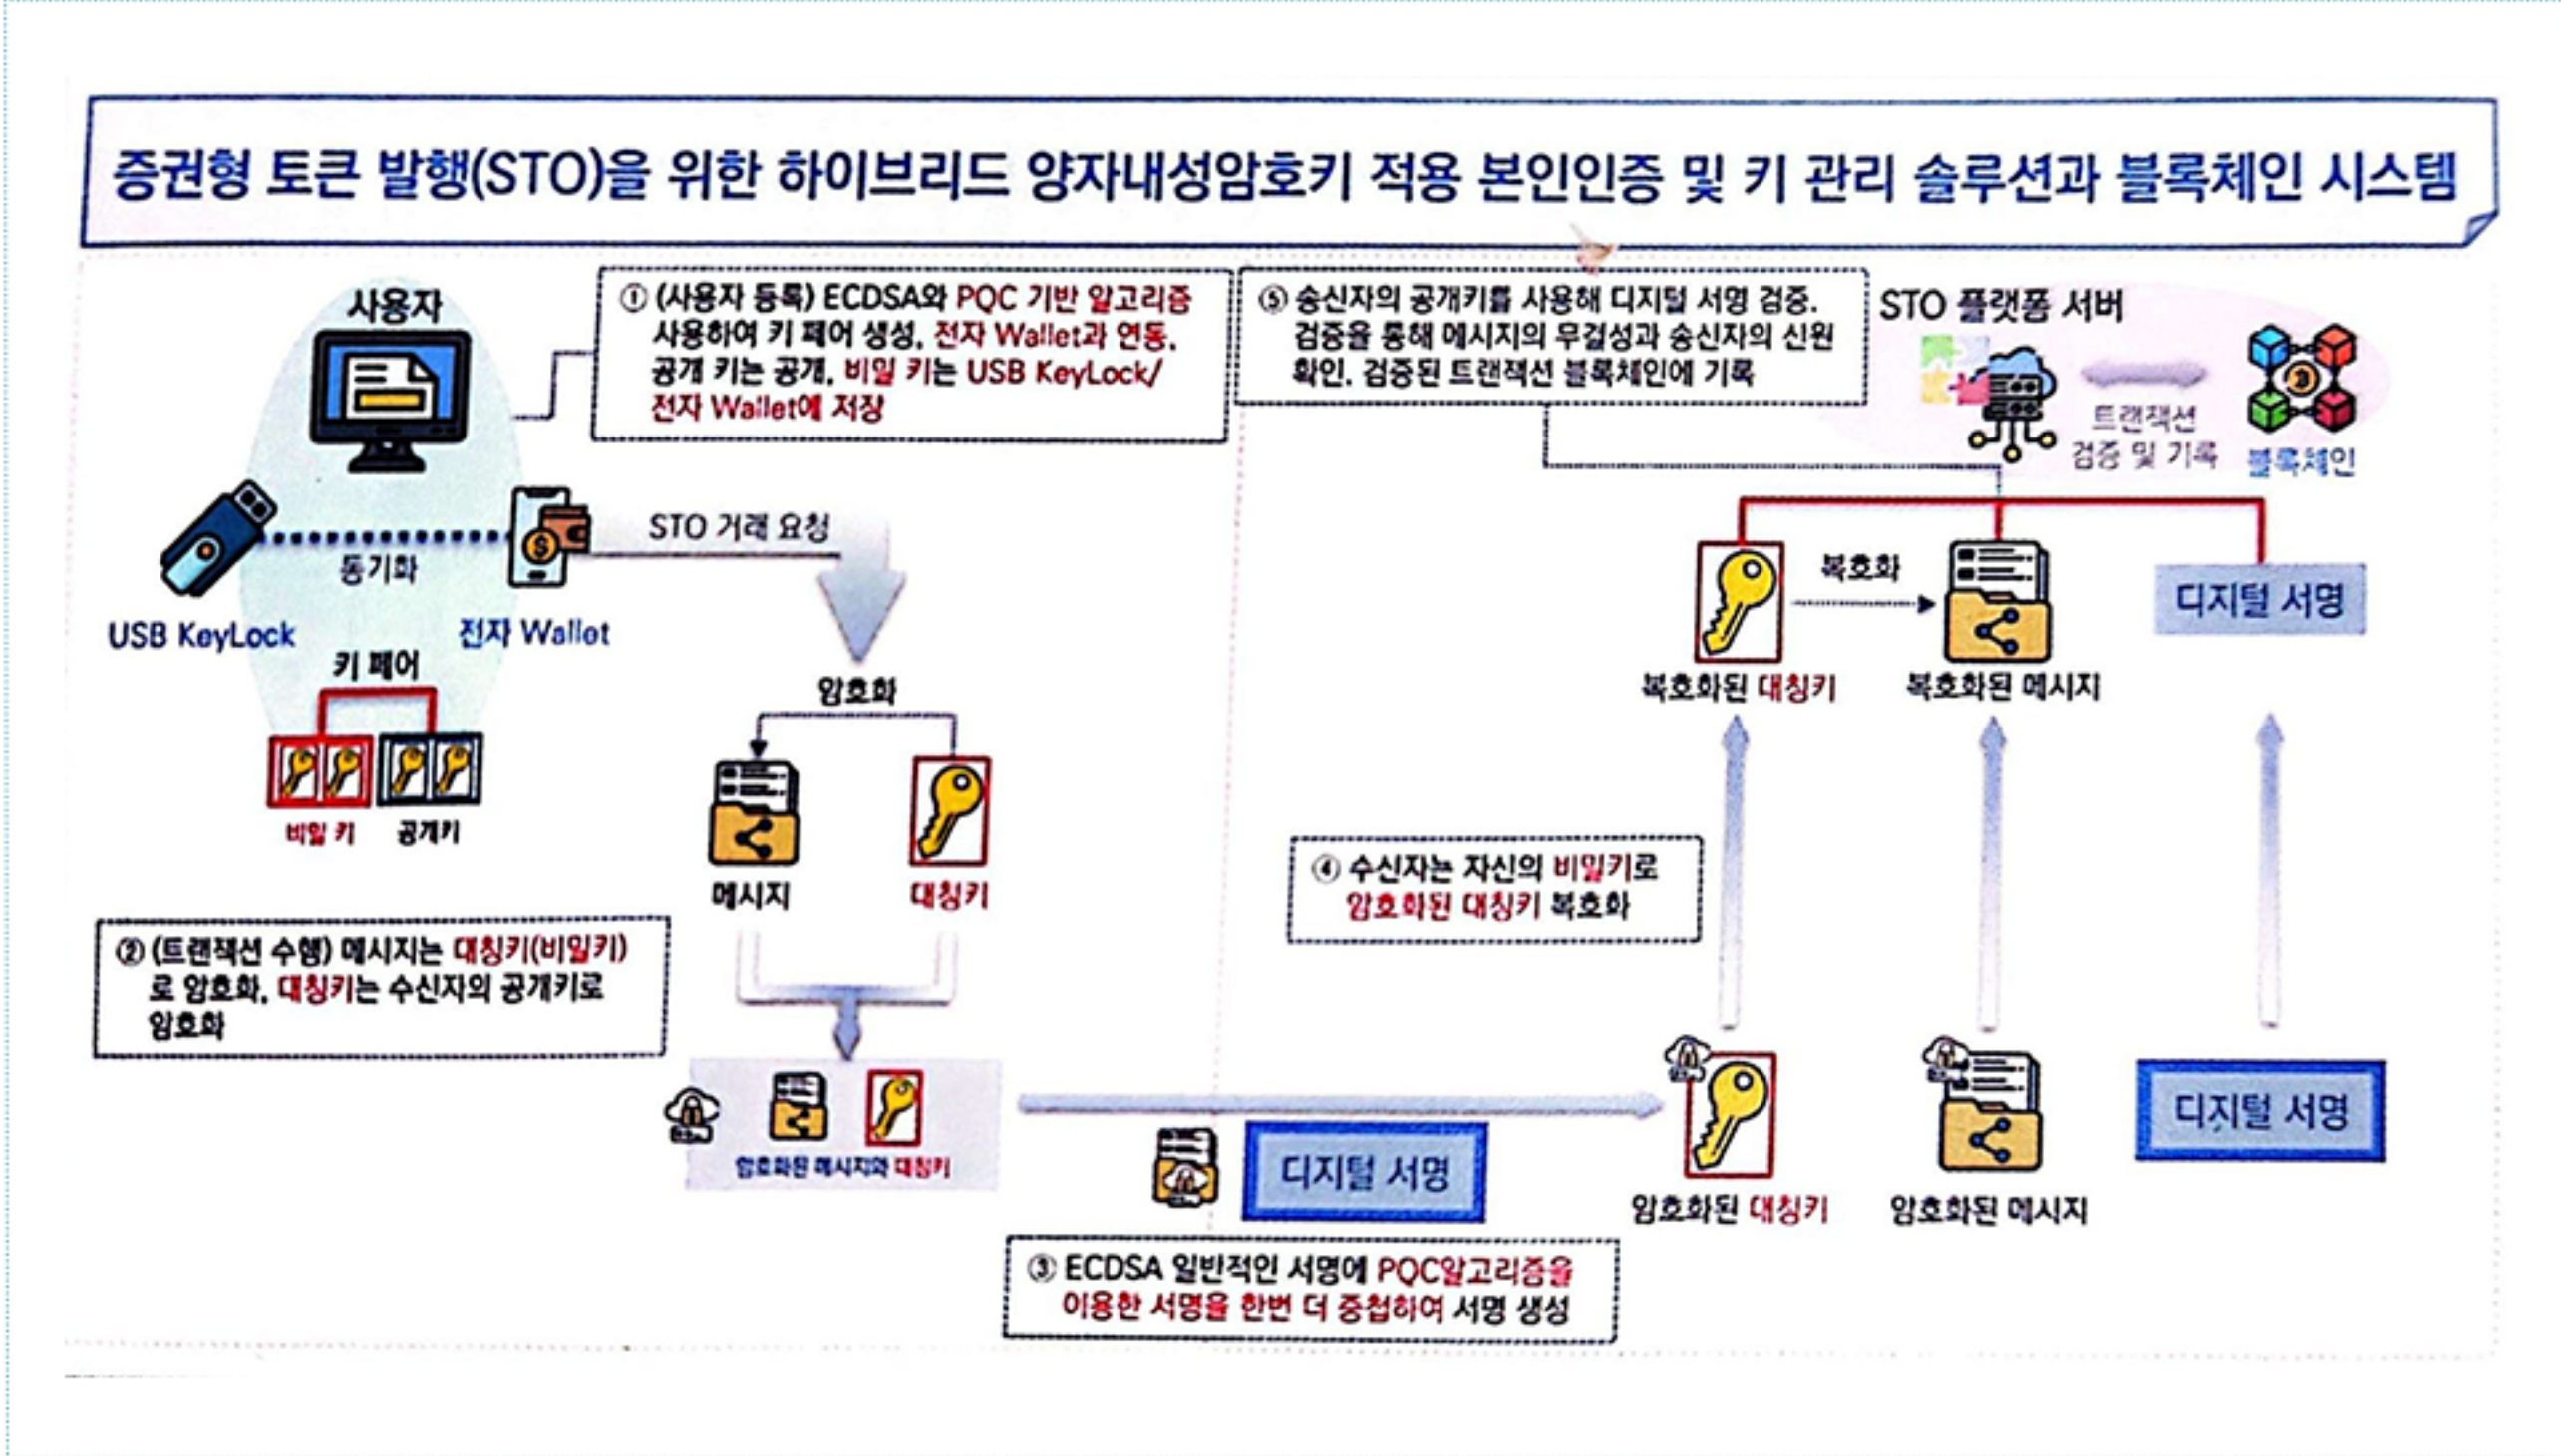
증권형 토큰 발행(STO)을 위한 하이브리드 양자내성암호키 적용 본인인증 및 키 관리 솔루션과 블록체인 시스템

사용자

① (사용자 등록) ECDSA와 PQC 기반 알고리즘 사용하여 키 페어 생성, 전자 Wallet과 연동, 공개 키는 공개, 비밀 키는 USB KeyLock/전자 Wallet에 저장

⑤ 송신자의 공개키를 사용해 디지털 서명 검증. 검증을 통해 메시지의 무결성과 송신자의 신원 확인. 검증된 트랜잭션 블록체인에 기록

STO 플랫폼 서버

트랜잭션 검증 및 기록

블록체인

STO 거래 요청

동기화

USB KeyLock

전자 Wallet

키 페어

비밀 키

공개키

암호화

메시지

대칭키

복호화

복호화된 대칭키

복호화된 메시지

디지털 서명

④ 수신자는 자신의 비밀키로 암호화된 대칭키 복호화

② (트랜잭션 수행) 메시지는 대칭키(비밀키)로 암호화, 대칭키는 수신자의 공개키로 암호화

암호화된 메시지와 대칭키

디지털 서명

암호화된 대칭키

암호화된 메시지

디지털 서명

③ ECDSA 일반적인 서명에 PQC알고리즘을 이용한 서명을 한번 더 중첩하여 서명 생성